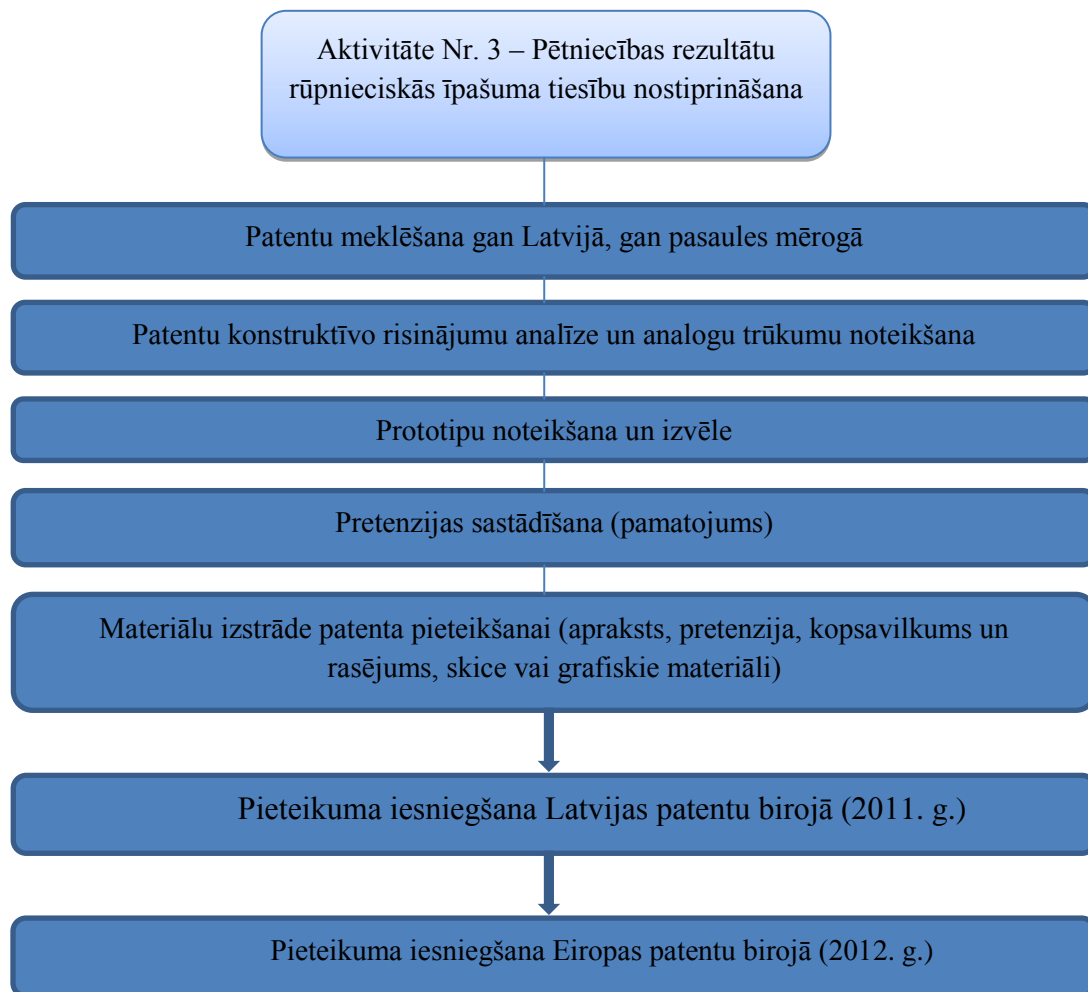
Aktivitāte Nr. 3 – Pētniecības rezultātu rūpnieciskās īpašuma tiesību nostiprināšana

Patentu meklēšana gan Latvijā, gan pasaules mērogā

Patentu konstruktīvo risinājumu analīze un analogu trūkumu noteikšana

Prototipu noteikšana un izvēle

Pretenzijas sastādīšana (pamatojums)

Materiālu izstrāde patenta pieteikšanai (apraksts, pretenzija, kopsavilkums un rasējums, skice vai grafiskie materiāli)

Pieteikuma iesniegšana Latvijas patentu birojā (2011. g.)

Pieteikuma iesniegšana Eiropas patentu birojā (2012. g.)